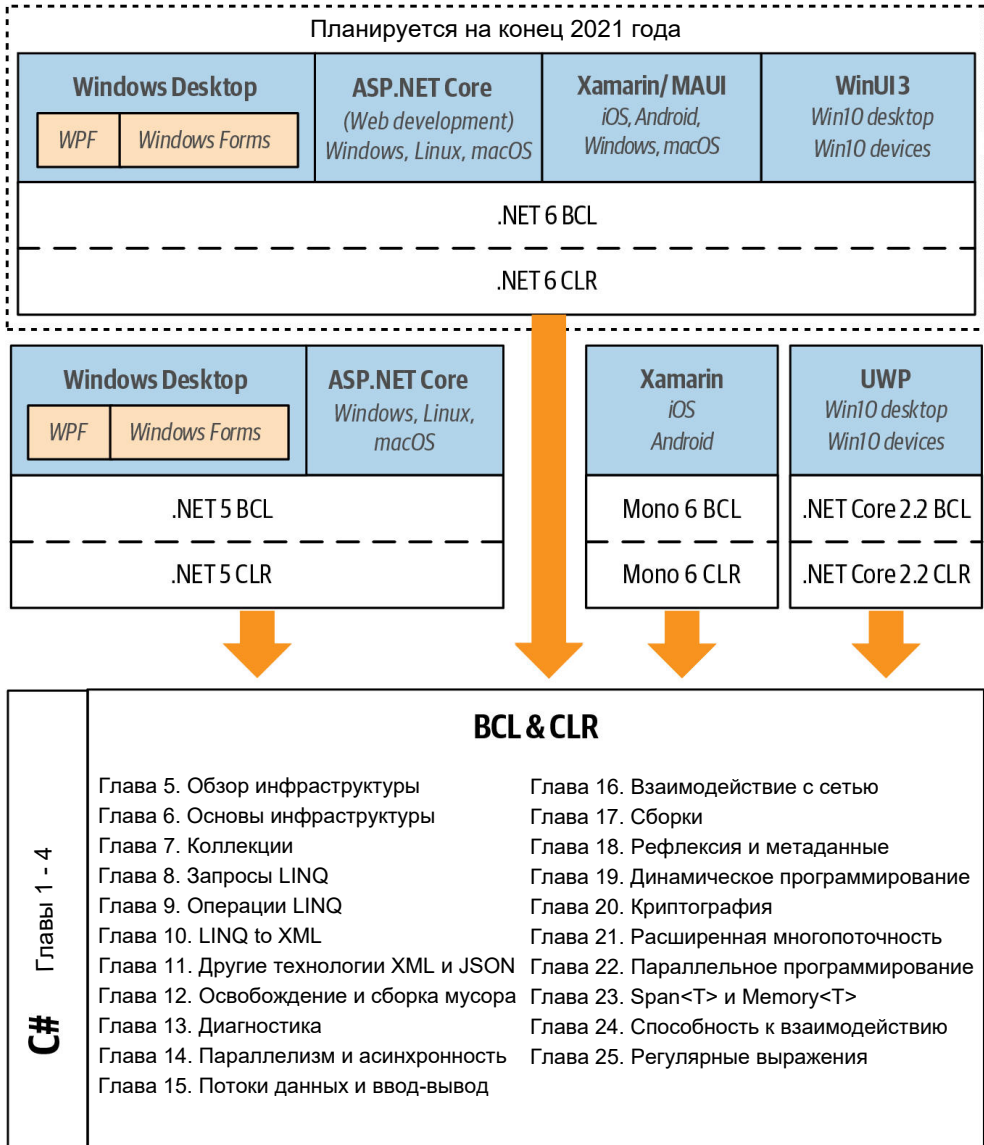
Планируется на конец 2021 года

Windows Desktop
WPF
Windows Forms

ASP.NET Core
(Web development)
Windows, Linux, macOS

Xamarin/MAUI
iOS, Android,
Windows, macOS

WinUI 3
Win10 desktop
Win10 devices

.NET 6 BCL

.NET 6 CLR

Windows Desktop
WPF
Windows Forms

ASP.NET Core
Windows, Linux, macOS

Xamarin
iOS
Android

UWP
Win10 desktop
Win10 devices

.NET 5 BCL

.NET 5 CLR

Mono 6 BCL

Mono 6 CLR

.NET Core 2.2 BCL

.NET Core 2.2 CLR

C#

Главы 1 - 4

BCL & CLR

Глава 5. Обзор инфраструктуры
Глава 6. Основы инфраструктуры
Глава 7. Коллекции
Глава 8. Запросы LINQ
Глава 9. Операции LINQ
Глава 10. LINQ to XML
Глава 11. Другие технологии XML и JSON
Глава 12. Освобождение и сборка мусора
Глава 13. Диагностика
Глава 14. Параллелизм и асинхронность
Глава 15. Потоки данных и ввод-вывод

Глава 16. Взаимодействие с сетью
Глава 17. Сборки
Глава 18. Рефлексия и метаданные
Глава 19. Динамическое программирование
Глава 20. Криптография
Глава 21. Расширенная многопоточность
Глава 22. Параллельное программирование
Глава 23. Span<T> и Memory<T>
Глава 24. Способность к взаимодействию
Глава 25. Регулярные выражения